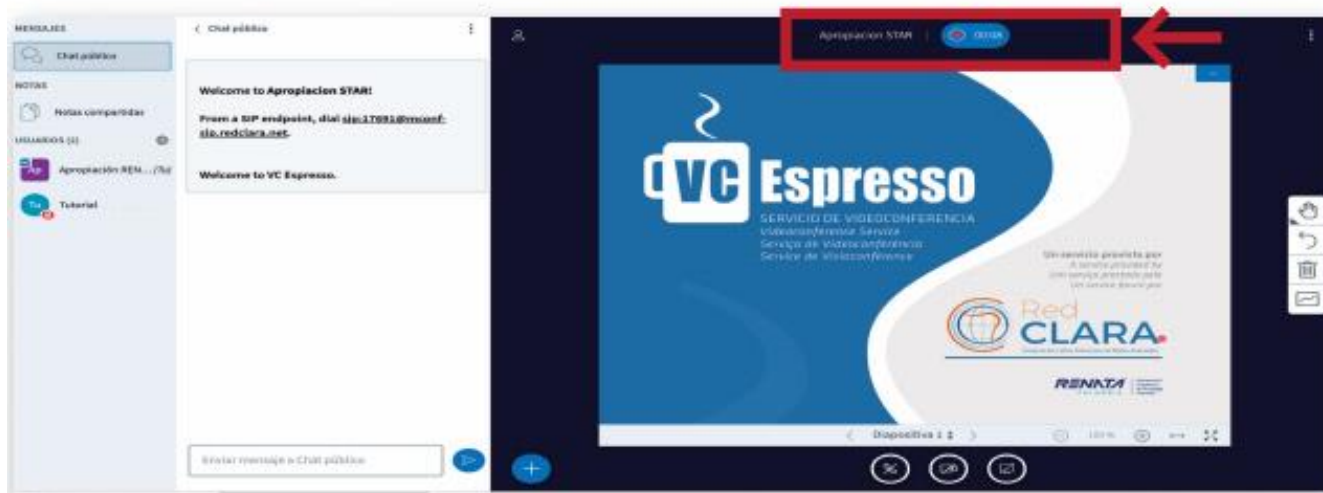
MENSAJES
Chat público
NOTAS
Notas compartidas
USUARIOS (2)
Apropiación REN... (Tú)
Tutorial

< Chat público

Welcome to Apropiacion STAR!

From a SIP endpoint, dial sip:17691@mconf-sip.redclara.net.

Welcome to VC Espresso.

Enviar mensaje a Chat público

Apropiacion STAR | 00:09

VC Espresso
SERVICIO DE VIDEOCONFERENCIA
Videoconference Service
Serviço de Videoconferência
Service de Visioconférence

Un servicio provisto por
A service provided by
Um serviço prestado pela
Un service fourni par

Red CLARA
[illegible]

RENATA

< Diapositiva 1 ≑ >
100%